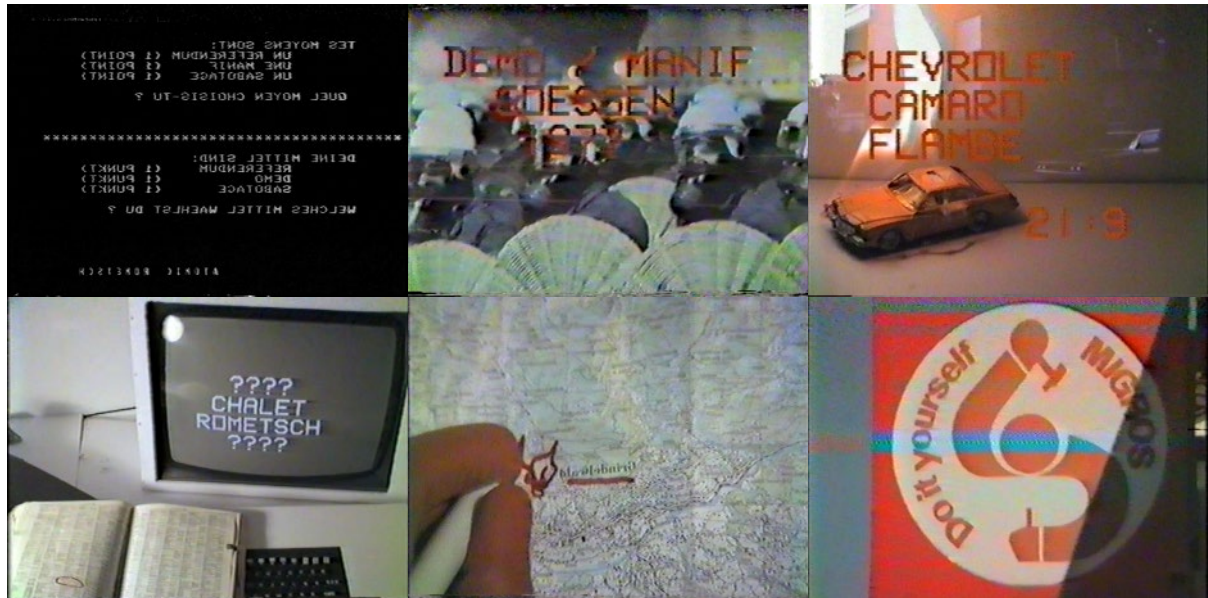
TES MOYENS SONT:
UN REFERENDUM (1 POINT)
UNE MANIF (1 POINT)
UN SABOTAGE (1 POINT)

QUEL MOYEN CHOISIS-TU ?

**********************************

DEINE MITTEL SIND:
REFERENDUM (1 PUNKT)
DEMO (1 PUNKT)
SABOTAGE (1 PUNKT)

WELCHES MITTEL WAEHLST DU ?

ATOMIC ROMETSCH

DEMO / MANIF
GOESGEN
1977

CHEVROLET
CAMARO
FLAMBE

21:9

????
CHALET
ROMETSCH
????

Grindelwald

Do it yourself
MIGROS